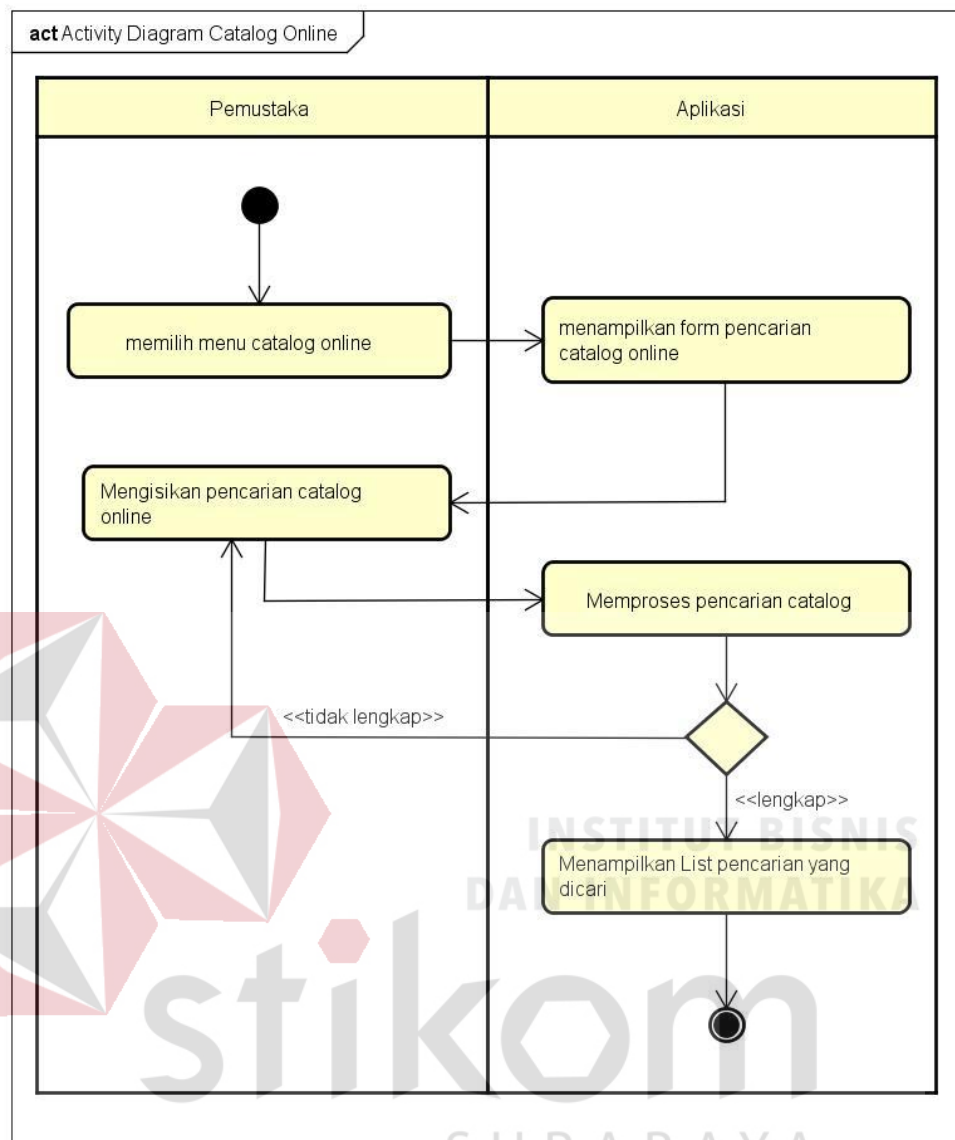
act Activity Diagram Catalog Online

Pemustaka

Aplikasi

memilih menu catalog online

menampilkan form pencarian catalog online

Mengisikan pencarian catalog online

Memproses pencarian catalog

<<tidak lengkap>>

<<lengkap>>

Menampilkan List pencarian yang dicari

INSTITUT BISNIS DAN INFORMATIKA

stikom

SURABAYA